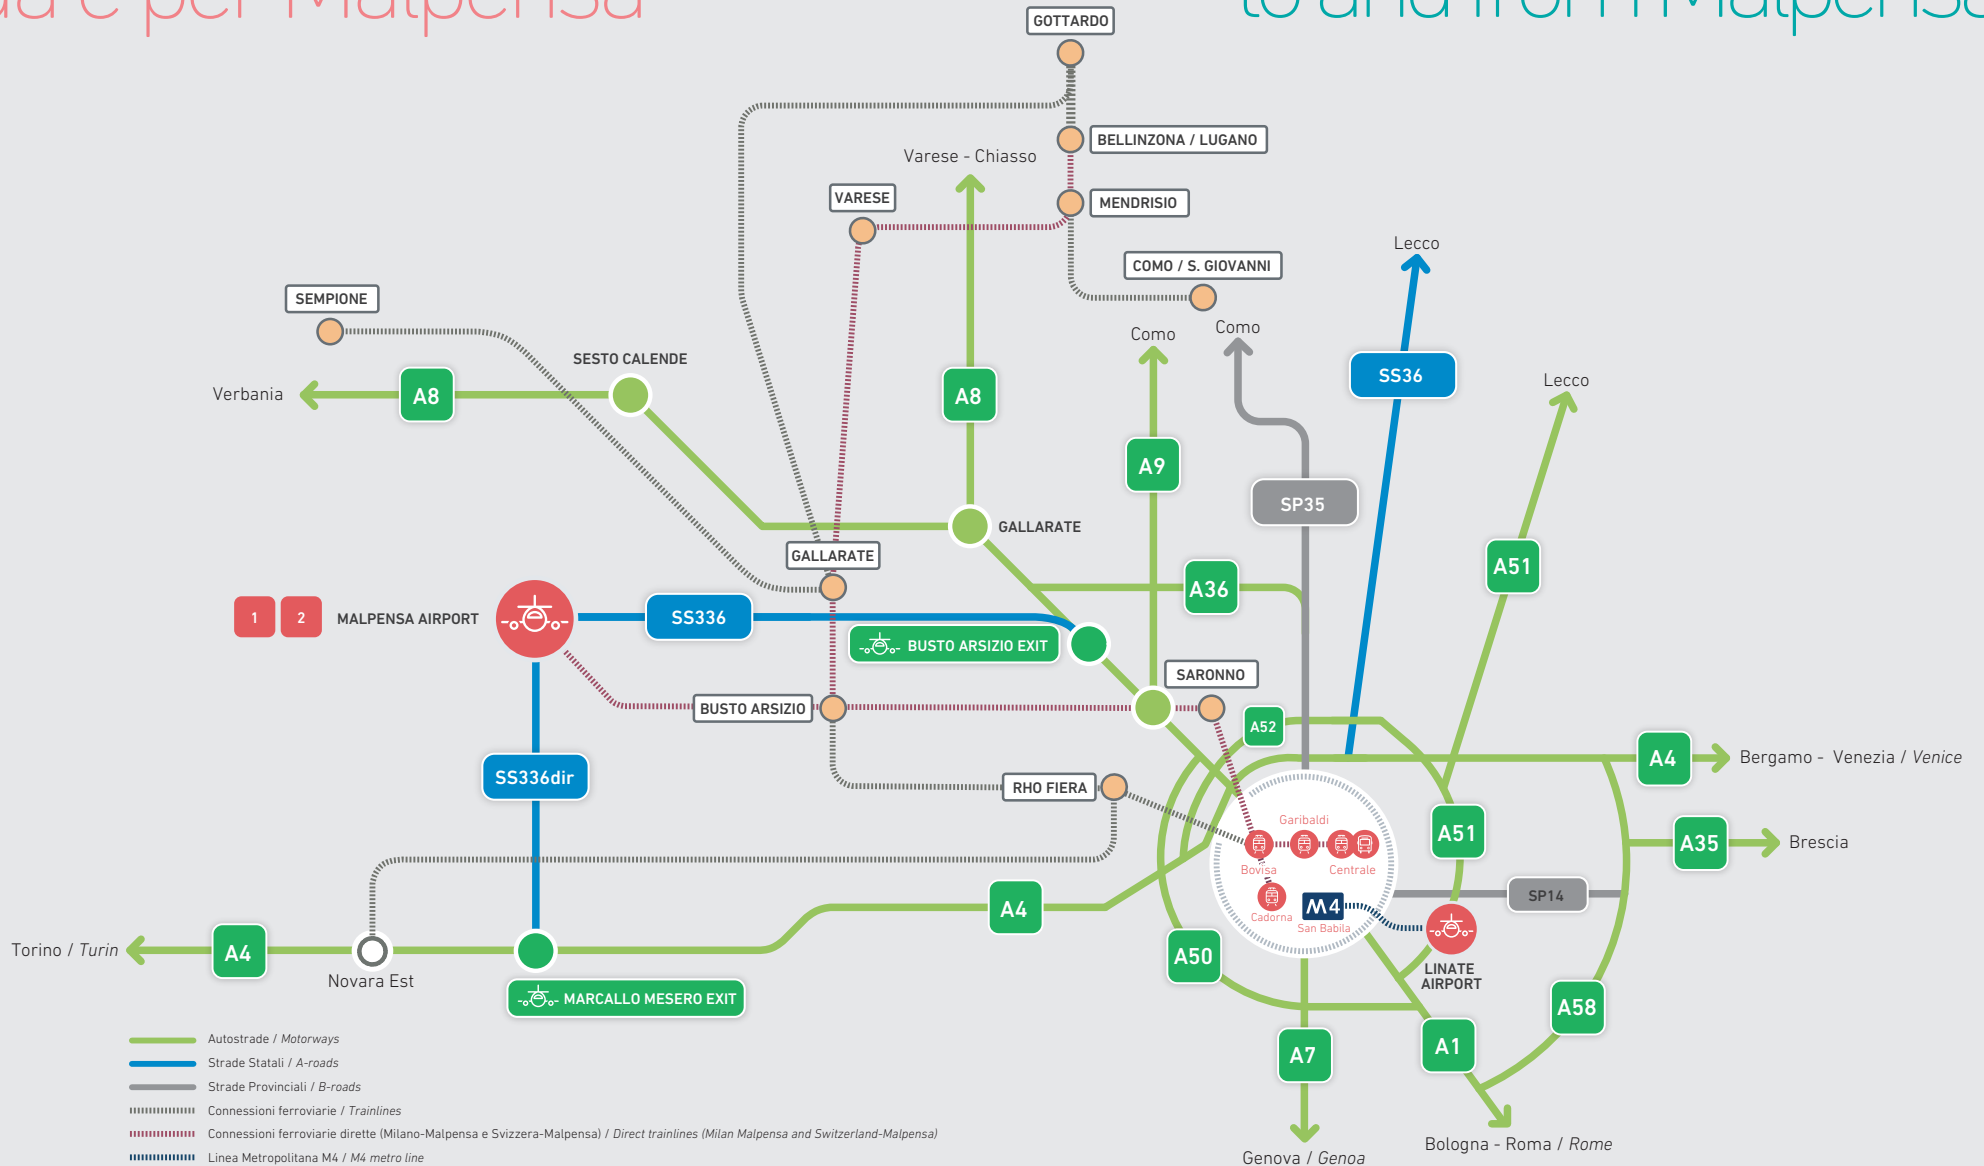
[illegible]a e per Malpensa

to and from Malpensa

GOTTARDO

BELLINZONA / LUGANO

Varese - Chiasso

VARESE

MENDRISIO

COMO / S. GIOVANNI

Lecco

SEMPIONE

Como

Como

SS36

Lecco

SESTO CALENDE

Verbania

A8

A8

A9

SP35

GALLARATE

A51

GALLARATE

A36

1 2 MALPENSA AIRPORT

SS336

BUSTO ARSIZIO EXIT

SARONNO

BUSTO ARSIZIO

A52

A4 Bergamo - Venezia / *Venice*

SS336dir

RHO FIERA

Garibaldi

A51

Bovisa

Centrale

A35 Brescia

Cadorna

M4

San Babila

SP14

A4

Torino / *Turin*

A4

Novara Est

A50

LINATE AIRPORT

MARCALLO MESERO EXIT

A58

A7

A1

Autostrade / *Motorways*

Strade Statali / *A-roads*

Strade Provinciali / *B-roads*

Connessioni ferroviarie / *Trainlines*

Connessioni ferroviarie dirette (Milano-Malpensa e Svizzera-Malpensa) / *Direct trainlines (Milan Malpensa and Switzerland-Malpensa)*

Linea Metropolitana M4 / *M4 metro line*

Genova / *Genoa*

Bologna - Roma / *Rome*